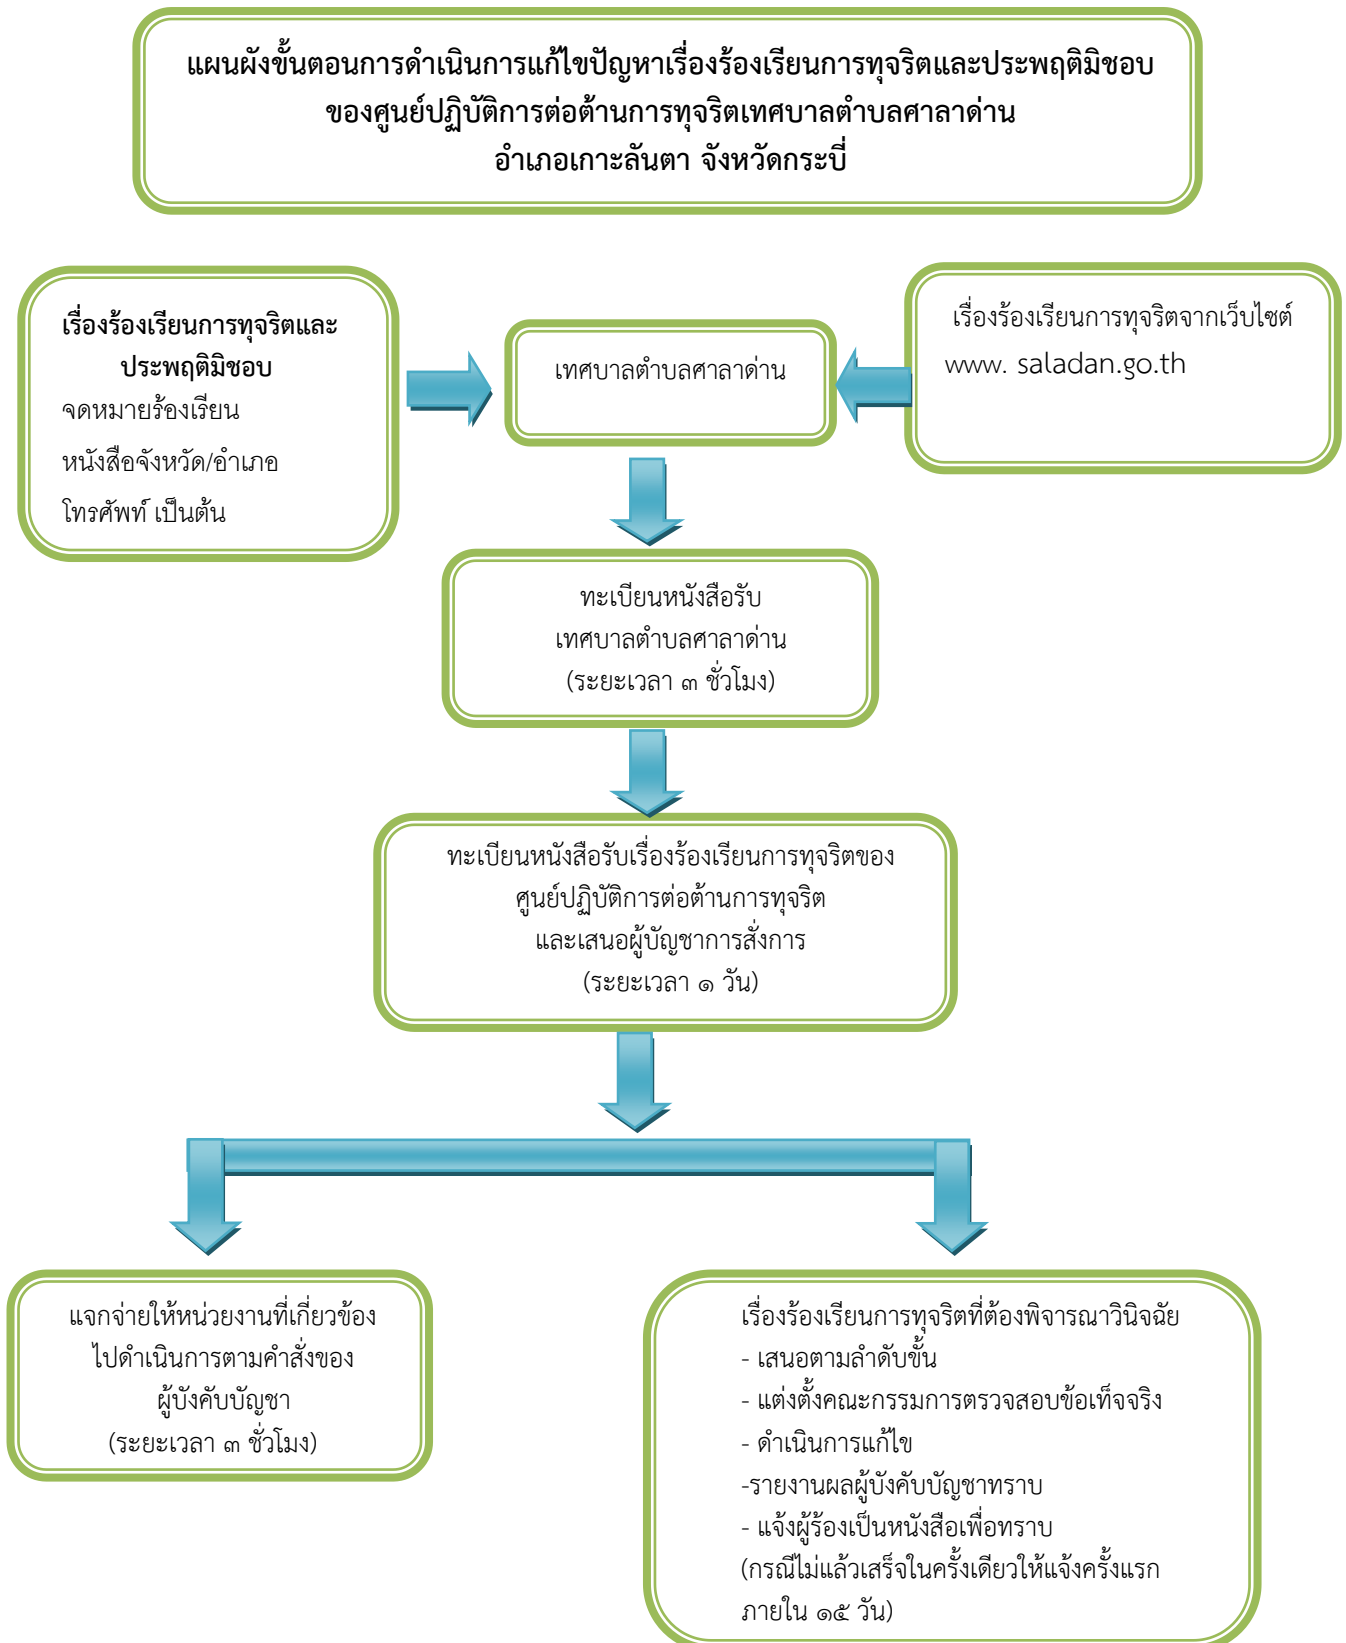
แผนผังขั้นตอนการดำเนินการแก้ไขปัญหาเรื่องร้องเรียนการทุจริตและประพฤติมิชอบ
ของศูนย์ปฏิบัติการต่อต้านการทุจริตเทศบาลตำบลศาลาด่าน
อำเภอเกาะลันตา จังหวัดกระบี่

เรื่องร้องเรียนการทุจริตและประพฤติมิชอบ
จดหมายร้องเรียน
หนังสือจังหวัด/อำเภอ
โทรศัพท์ เป็นต้น

เทศบาลตำบลศาลาด่าน

เรื่องร้องเรียนการทุจริตจากเว็บไซต์
www. saladan.go.th

ทะเบียนหนังสือรับ
เทศบาลตำบลศาลาด่าน
(ระยะเวลา ๓ ชั่วโมง)

ทะเบียนหนังสือรับเรื่องร้องเรียนการทุจริตของ
ศูนย์ปฏิบัติการต่อต้านการทุจริต
และเสนอผู้บัญชาการสั่งการ
(ระยะเวลา ๑ วัน)

แจกจ่ายให้หน่วยงานที่เกี่ยวข้อง
ไปดำเนินการตามคำสั่งของ
ผู้บังคับบัญชา
(ระยะเวลา ๓ ชั่วโมง)

เรื่องร้องเรียนการทุจริตที่ต้องพิจารณาวินิจฉัย
- เสนอตามลำดับขั้น
- แต่งตั้งคณะกรรมการตรวจสอบข้อเท็จจริง
- ดำเนินการแก้ไข
-รายงานผลผู้บังคับบัญชาทราบ
- แจ้งผู้ร้องเป็นหนังสือเพื่อทราบ
(กรณีไม่แล้วเสร็จในครั้งเดียวให้แจ้งครั้งแรก
ภายใน ๑๕ วัน)